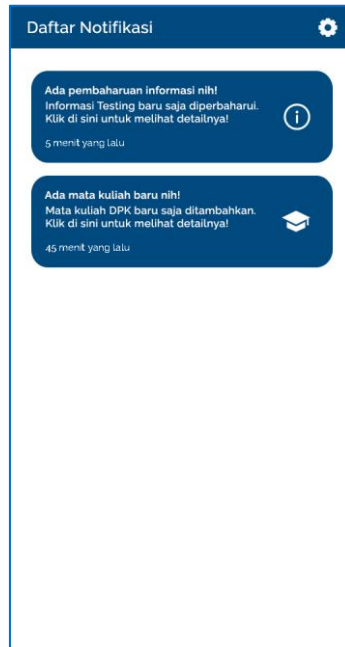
Daftar Notifikasi

Ada pembaharuan informasi nih!
Informasi Testing baru saja diperbaharui. Klik di sini untuk melihat detailnya!

5 menit yang lalu

Ada mata kuliah baru nih!
Mata kuliah DPK baru saja ditambahkan. Klik di sini untuk melihat detailnya!

45 menit yang lalu